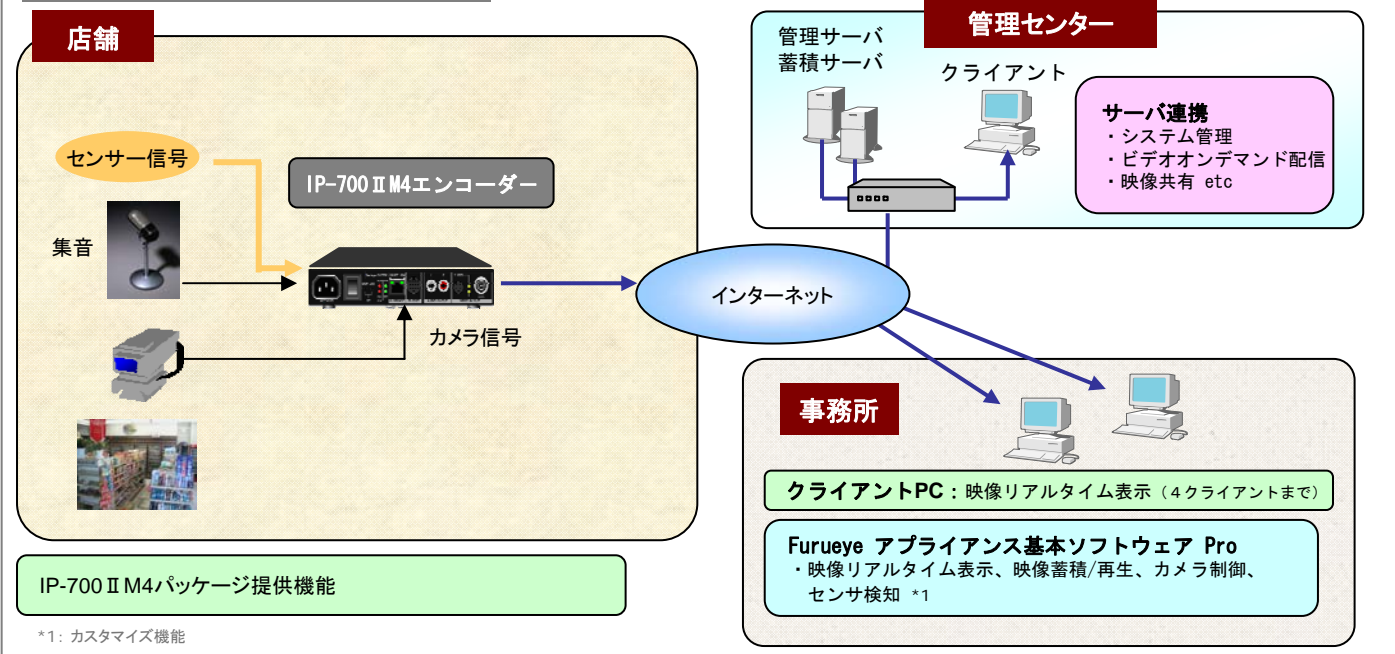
店舗

センサー信号

IP-700ⅡM4エンコーダー

集音

カメラ信号

インターネット

管理センター

管理サーバ
蓄積サーバ

クライアント

サーバ連携
・システム管理
・ビデオオンデマンド配信
・映像共有 etc

事務所

クライアントPC：映像リアルタイム表示（4クライアントまで）

Furueye アプライアンス基本ソフトウェア Pro
・映像リアルタイム表示、映像蓄積/再生、カメラ制御、センサ検知 *1

IP-700ⅡM4パッケージ提供機能

*1：カスタマイズ機能